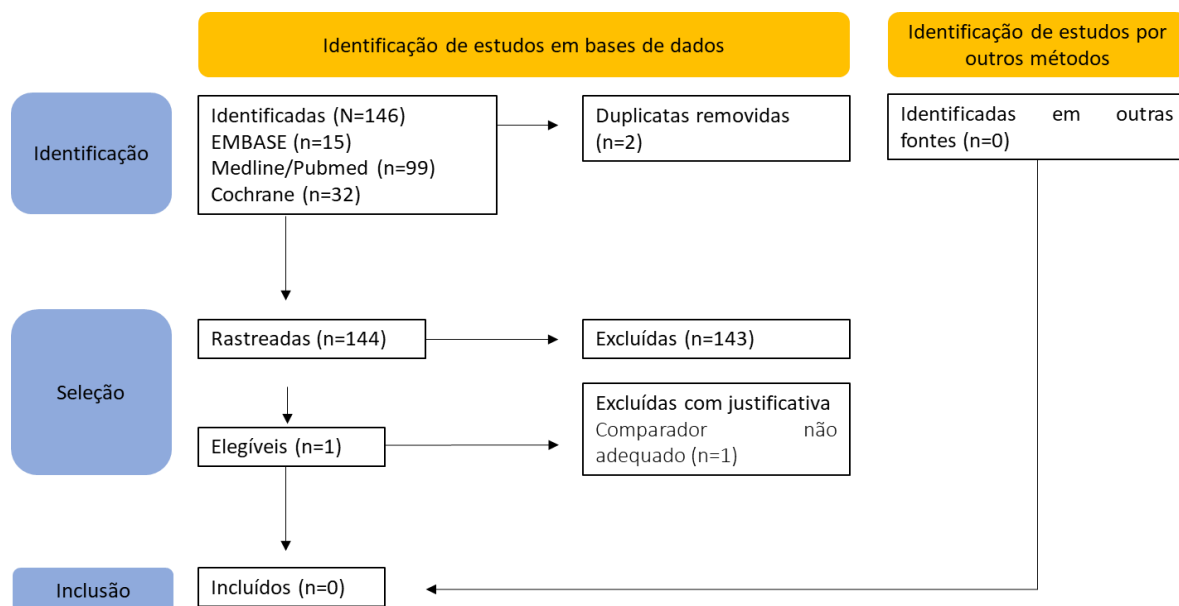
Identificação de estudos em bases de dados

Identificação de estudos por outros métodos

Identificação

Identificadas (N=146)
EMBASE (n=15)
Medline/Pubmed (n=99)
Cochrane (n=32)

Duplicatas removidas (n=2)

Identificadas em outras fontes (n=0)

Seleção

Rastreadas (n=144)

Excluídas (n=143)

Excluídas com justificativa
Comparador não adequado (n=1)

Elegíveis (n=1)

Inclusão

Incluídos (n=0)